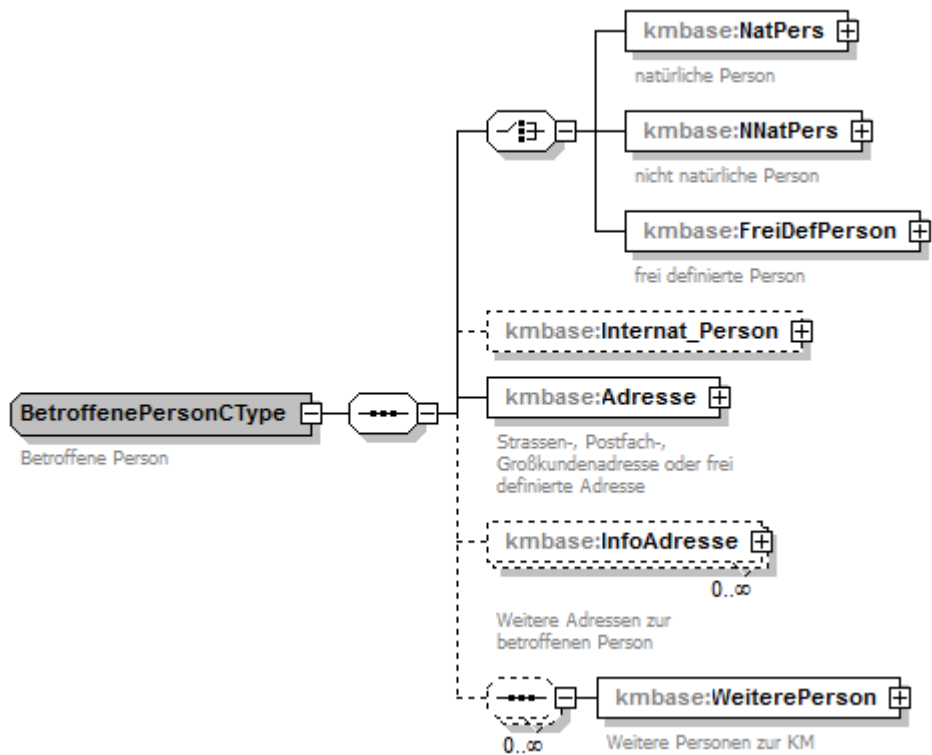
kmbase:NatPers

natürliche Person

kmbase:NNatPers

nicht natürliche Person

kmbase:FreiDefPerson

frei definierte Person

kmbase:Internat_Person

BetroffenePersonCType

Betroffene Person

kmbase:Adresse

Strassen-, Postfach-, Großkundenadresse oder frei definierte Adresse

kmbase:InfoAdresse

0..∞

Weitere Adressen zur betroffenen Person

kmbase:WeiterePerson

0..∞

Weitere Personen zur KM